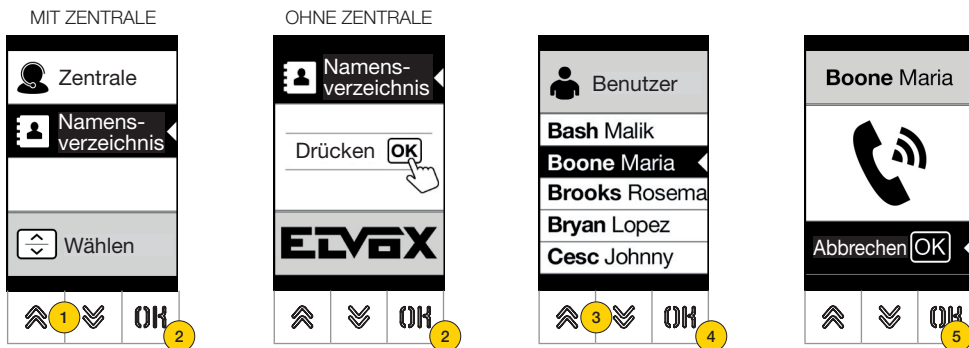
MIT ZENTRALE

Zentrale

Namensverzeichnis

Wählen

1

OK

2

OHNE ZENTRALE

Namensverzeichnis

Drücken OK

ELVOX

OK

2

Benutzer

Bash Malik

Boone Maria

Brooks Rosema

Bryan Lopez

Cesc Johnny

3

OK

4

Boone Maria

Abbrechen OK

OK

5